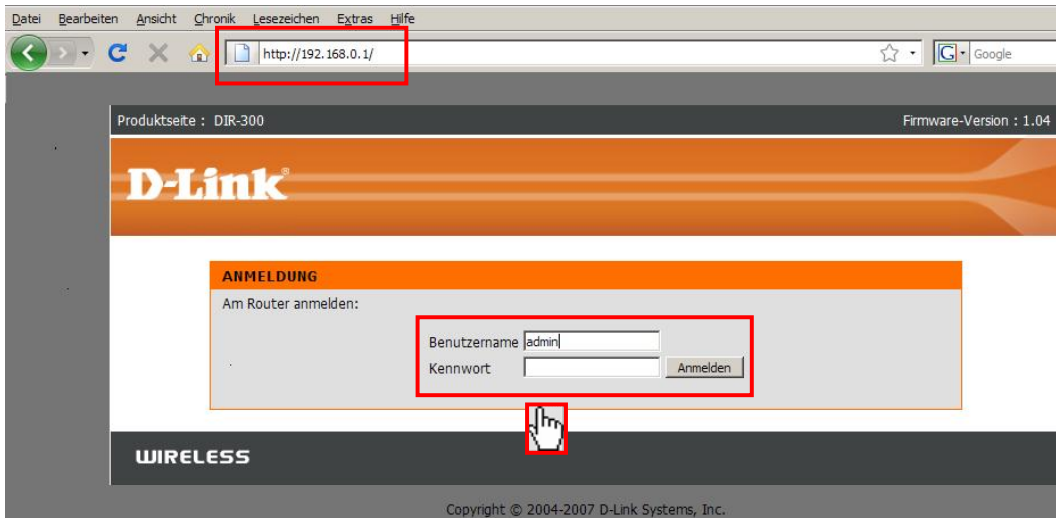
Datei Bearbeiten Ansicht Chronik Lesezeichen Extras Hilfe

http://192.168.0.1/

Google

Produktseite : DIR-300

Firmware-Version : 1.04

D-Link

ANMELDUNG

Am Router anmelden:

Benutzername admin

Kennwort

Anmelden

WIRELESS

Copyright © 2004-2007 D-Link Systems, Inc.